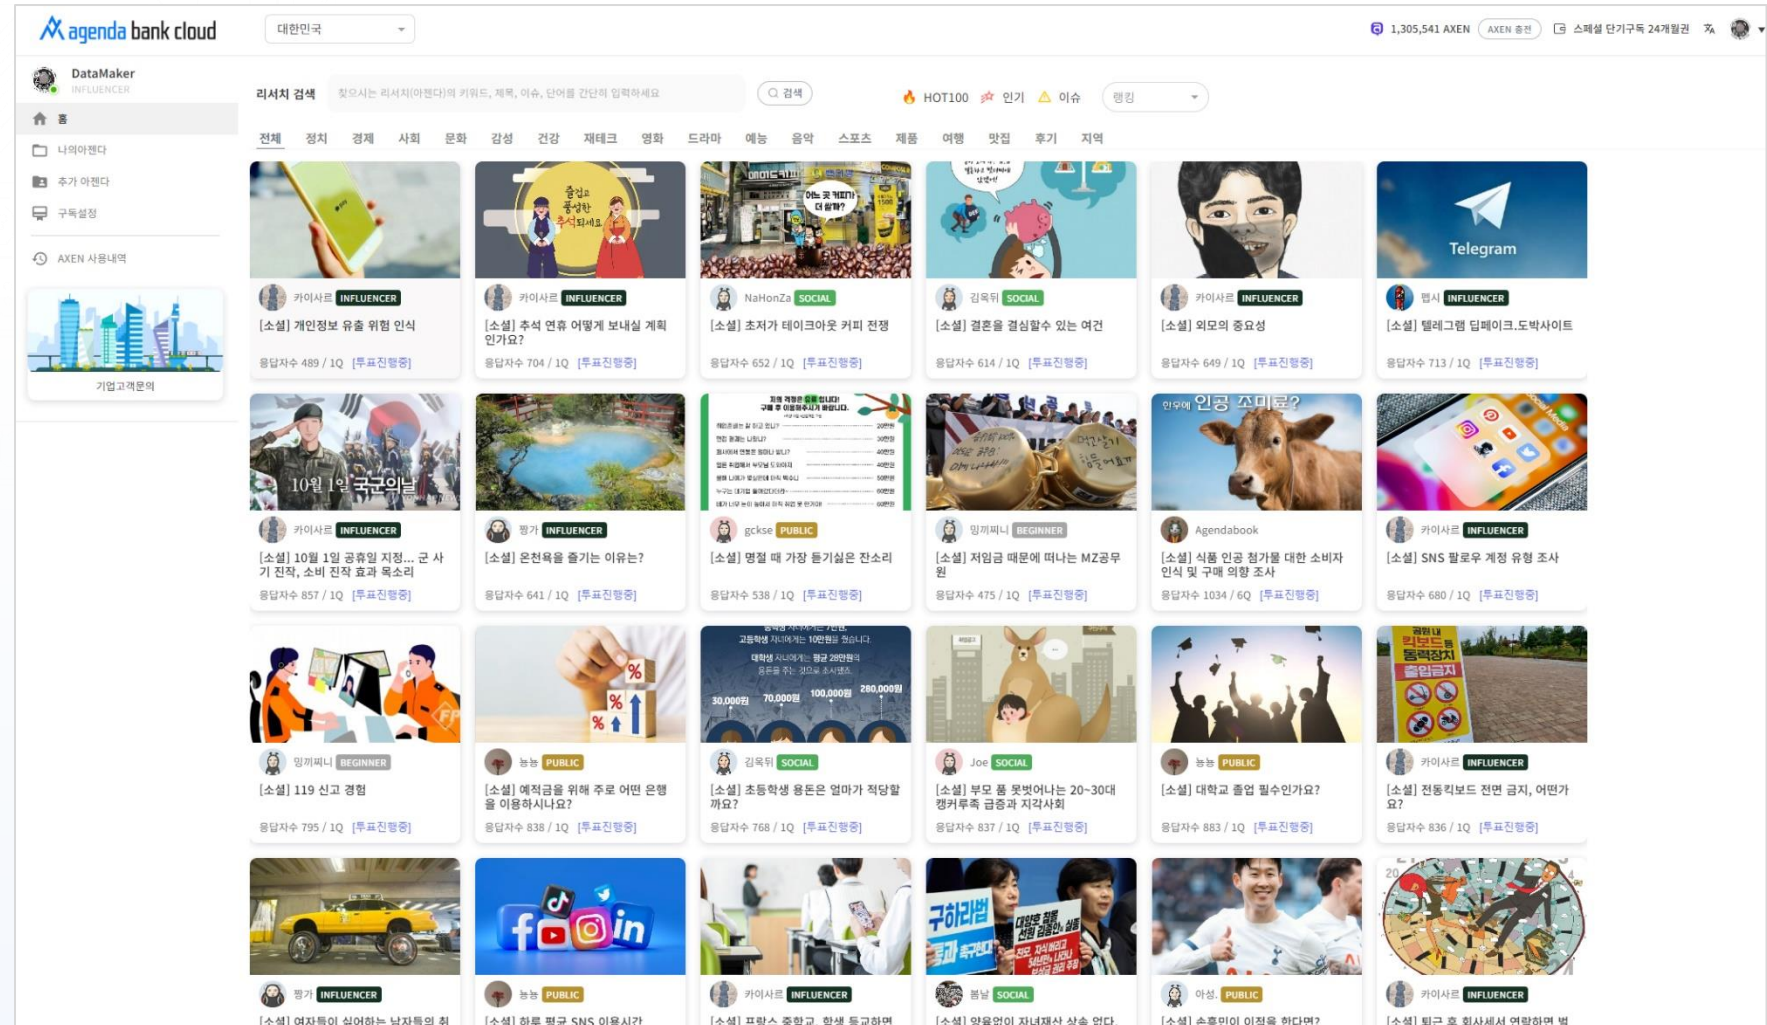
agenda bank cloud

대한민국

1,305,541 AXEN AXEN 충전 스페셜 단기구독 24개월권

DataMaker
INFLUENCER

홈
나의아젠다
추가 아젠다
구독설정
AXEN 사용내역

기업고객문의

리서치 검색 찾으시는 리서치(아젠다)의 키워드, 제목, 이슈, 단어를 간단히 입력하세요 검색

HOT100 인기 이슈 랭킹

전체 정치 경제 사회 문화 감성 건강 재테크 영화 드라마 예능 음악 스포츠 제품 여행 맛집 후기 지역

카이사르 INFLUENCER
[소설] 개인정보 유출 위험 인식
응답자수 489 / 1Q [투표진행중]

카이사르 INFLUENCER
[소설] 추석 연휴 어떻게 보내실 계획인가요?
응답자수 704 / 1Q [투표진행중]

NaHonZa SOCIAL
[소설] 초저가 테이크아웃 커피 전쟁
응답자수 652 / 1Q [투표진행중]

김욱뒤 SOCIAL
[소설] 결혼을 결심할수 있는 여건
응답자수 614 / 1Q [투표진행중]

카이사르 INFLUENCER
[소설] 외모의 중요성
응답자수 649 / 1Q [투표진행중]

헴시 INFLUENCER
[소설] 텔레그램 딥페이크.도박사이트
응답자수 713 / 1Q [투표진행중]

카이사르 INFLUENCER
[소설] 10월 1일 공휴일 지정... 군 사기 진작, 소비 진작 효과 목소리
응답자수 857 / 1Q [투표진행중]

짱가 INFLUENCER
[소설] 온천욕을 즐기는 이유는?
응답자수 641 / 1Q [투표진행중]

gckse PUBLIC
[소설] 명절 때 가장 듣기싫은 잔소리
응답자수 538 / 1Q [투표진행중]

밍끼찌니 BEGINNER
[소설] 저임금 때문에 떠나는 MZ공무원
응답자수 475 / 1Q [투표진행중]

Agendabook
[소설] 식품 인공 첨가물 대한 소비자 인식 및 구매 의향 조사
응답자수 1034 / 6Q [투표진행중]

카이사르 INFLUENCER
[소설] SNS 팔로우 계정 유형 조사
응답자수 680 / 1Q [투표진행중]

밍끼찌니 BEGINNER
[소설] 119 신고 경험
응답자수 795 / 1Q [투표진행중]

뉴뉴 PUBLIC
[소설] 예적금을 위해 주로 어떤 은행을 이용하시나요?
응답자수 838 / 1Q [투표진행중]

김욱뒤 SOCIAL
[소설] 초등학생 용돈은 얼마가 적당할까요?
응답자수 768 / 1Q [투표진행중]

Joe SOCIAL
[소설] 부모 품 못벗어나는 20~30대 캥거루족 급증과 지각사회
응답자수 837 / 1Q [투표진행중]

뉴뉴 PUBLIC
[소설] 대학교 졸업 필수인가요?
응답자수 883 / 1Q [투표진행중]

카이사르 INFLUENCER
[소설] 전동킥보드 전면 금지, 어떤가요?
응답자수 836 / 1Q [투표진행중]

짱가 INFLUENCER
[소설] 여자들이 싫어하는 남자들의 취

뉴뉴 PUBLIC
[소설] 하루 평균 SNS 이용시간

카이사르 INFLUENCER
[소설] 프랑스 중학교, 학생 등교하면

봄날 SOCIAL
[소설] 양육없이 자녀재산 상속 없다.

아성. PUBLIC
[소설] 손흥민이 이적을 한다면?

카이사르 INFLUENCER
[소설] 퇴근 후 회사에서 연락하면 벌